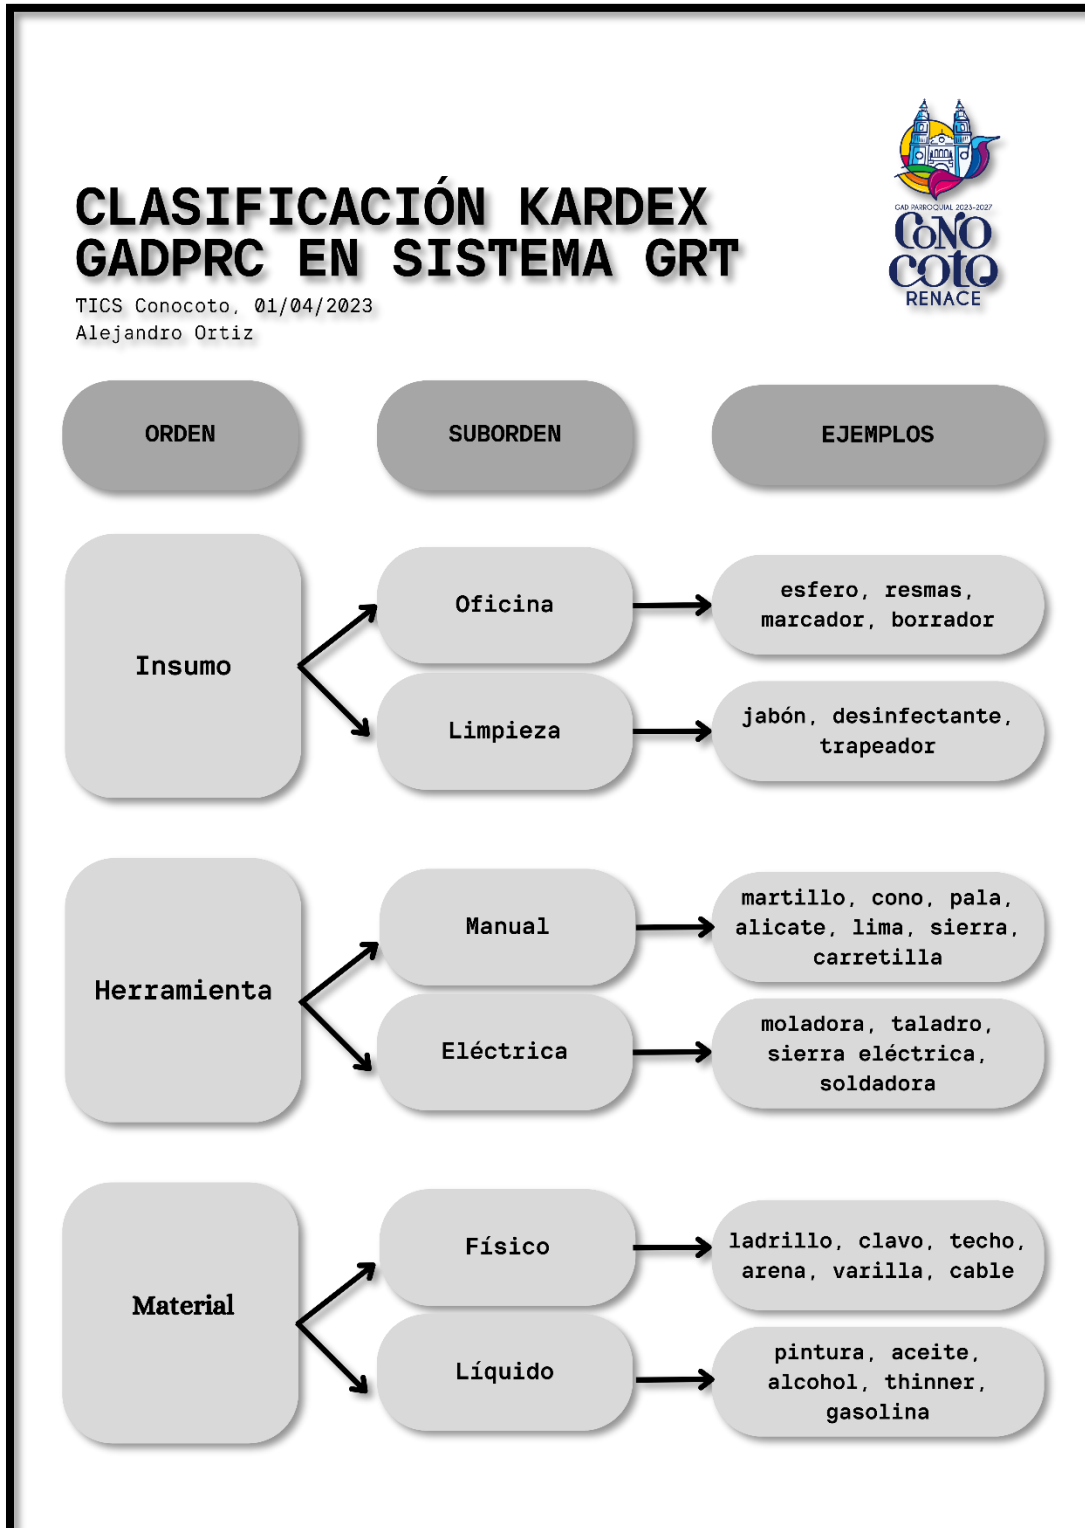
CLASIFICACIÓN KARDEX GADPRC EN SISTEMA GRT

TICS Conocoto, 01/04/2023
Alejandro Ortiz

GAD PARROQUIAL 2023-2027
CONO COTO
RENACE

| ORDEN | SUBORDEN | EJEMPLOS |
|---|---|---|
| Insumo | Oficina | esfero, resmas, marcador, borrador |
| | Limpieza | jabón, desinfectante, trapeador |
| Herramienta | Manual | martillo, cono, pala, alicate, lima, sierra, carretilla |
| | Eléctrica | moladora, taladro, sierra eléctrica, soldadora |
| Material | Físico | ladrillo, clavo, techo, arena, varilla, cable |
| | Líquido | pintura, aceite, alcohol, thinner, gasolina |